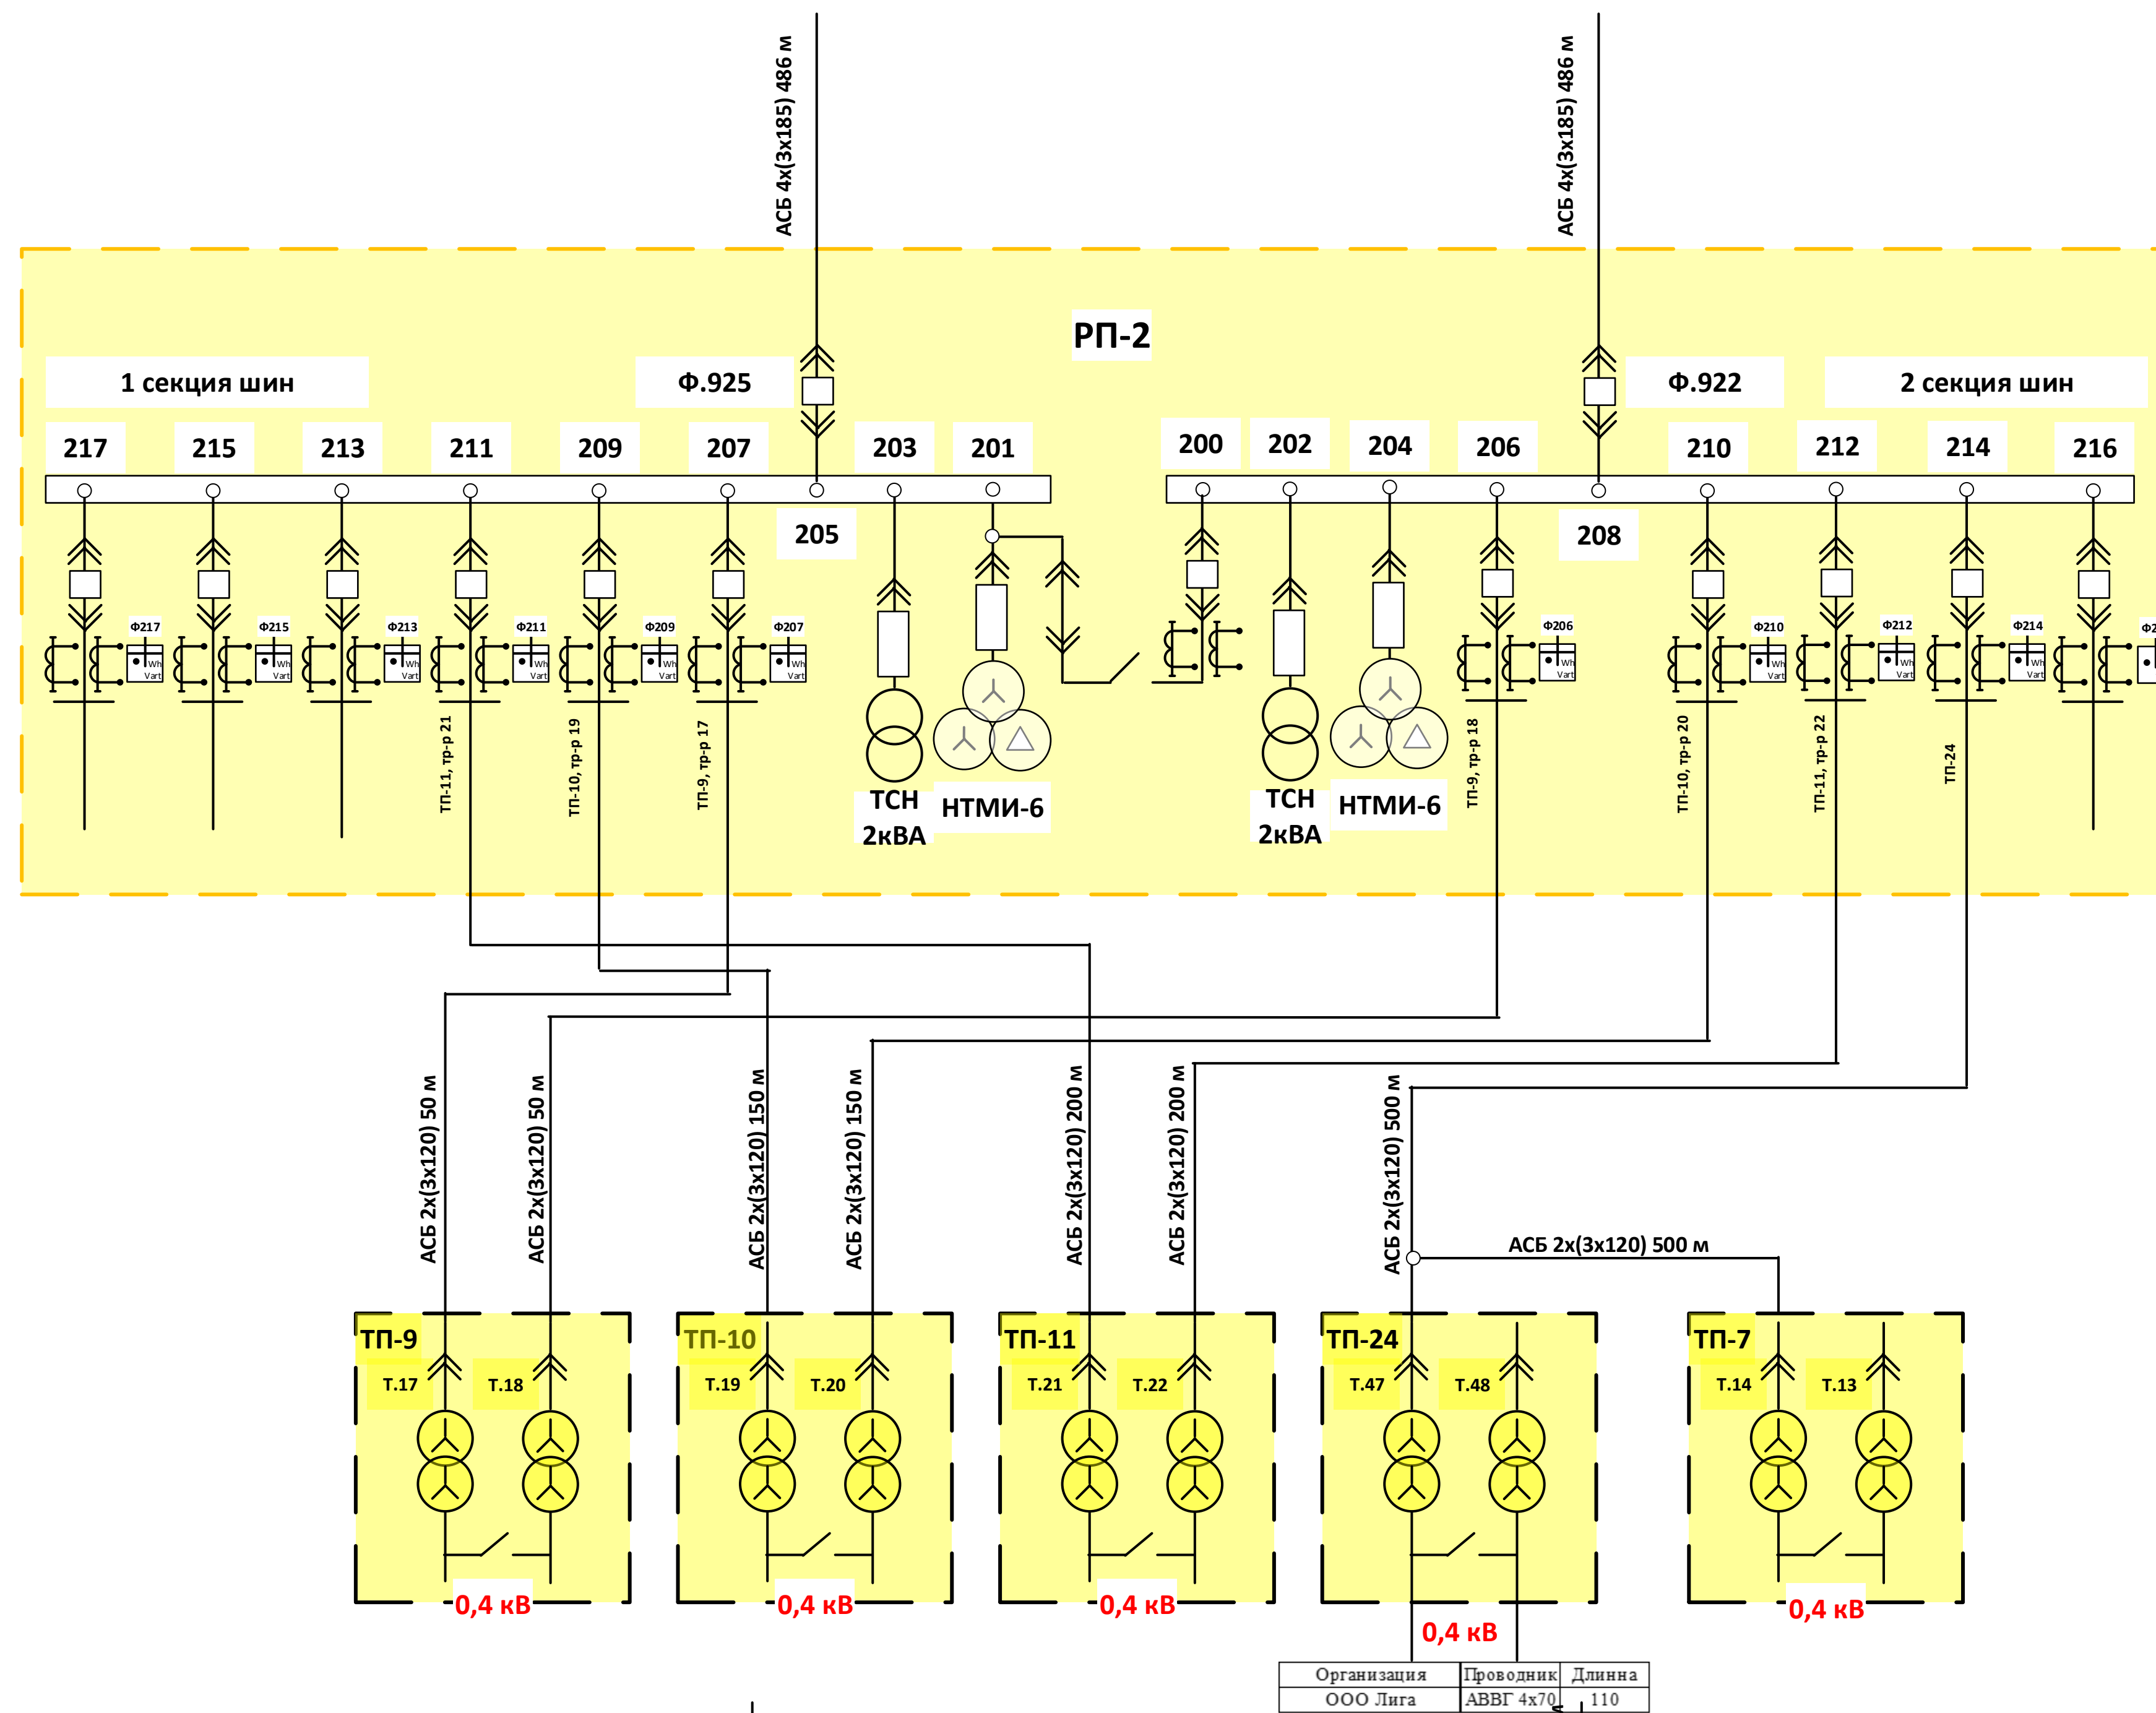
АСБ 4х(3х185) 486 м

АСБ 4х(3х185) 486 м

РП-2

1 секция шин

Ф.925

Ф.922

2 секция шин

217 215 213 211 209 207 203 201

200 202 204 206 210 212 214 216

205

208

Ф217 Ф215 Ф213 Ф211 Ф209 Ф207

Wh Vart

Ф206 Ф210 Ф212 Ф214 Ф2

ТП-11, тр-р 21

ТП-10, тр-р 19

ТП-9, тр-р 17

ТСН 2кВА

НТМИ-6

ТСН 2кВА

НТМИ-6

ТП-9, тр-р 18

ТП-10, тр-р 20

ТП-11, тр-р 22

ТП-24

АСБ 2х(3х120) 50 м

АСБ 2х(3х120) 50 м

АСБ 2х(3х120) 150 м

АСБ 2х(3х120) 150 м

АСБ 2х(3х120) 200 м

АСБ 2х(3х120) 200 м

АСБ 2х(3х120) 500 м

АСБ 2х(3х120) 500 м

ТП-9
Т.17 Т.18
0,4 кВ

ТП-10
Т.19 Т.20
0,4 кВ

ТП-11
Т.21 Т.22
0,4 кВ

ТП-24
Т.47 Т.48
0,4 кВ

ТП-7
Т.14 Т.13
0,4 кВ

| Организация | Проводник | Длинна |
|---|---|---|
| ООО Лига | АВВГ 4х70 | 110 |